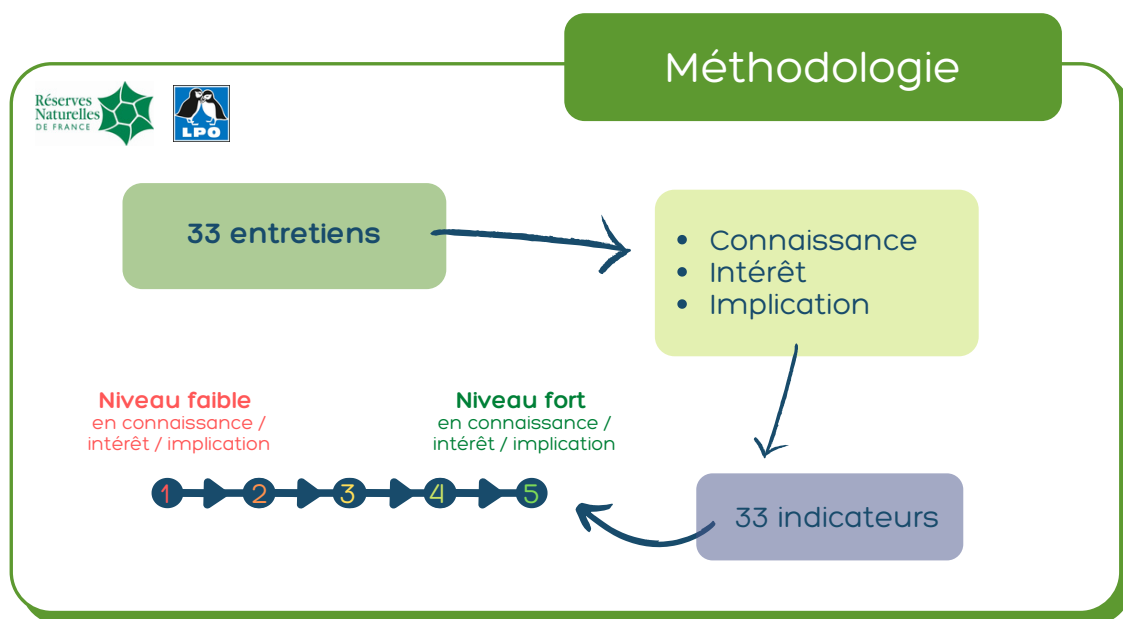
Méthodologie

Réserves Naturelles DE FRANCE

LPO

33 entretiens

- Connaissance
- Intérêt
- Implication

Niveau faible
en connaissance / intérêt / implication

Niveau fort
en connaissance / intérêt / implication

1 2 3 4 5

33 indicateurs